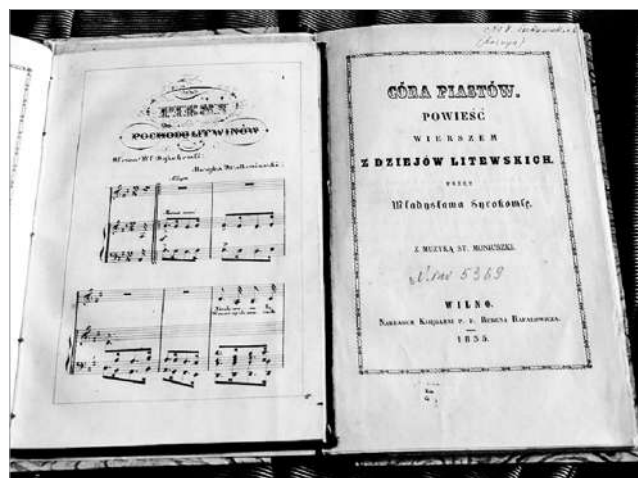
PIEŚŃ
POCHODU LITWINÓW

Słowa Wł. Syrokomli.
Muzyka St. Moniuszki.

Allegro

GÓRA PIASTÓW.
POWIEŚĆ
WIERSZEM
Z DZIEJÓW LITEWSKICH.
PRZEZ
Władysława Syrokomlę.

Z MUZYKĄ ST. MONIUSZKI.

Nr 5369

WILNO.
Nakładem Księgarni P. P. Rubena Rafałowicza.
1855.

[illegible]
(Kossuya)